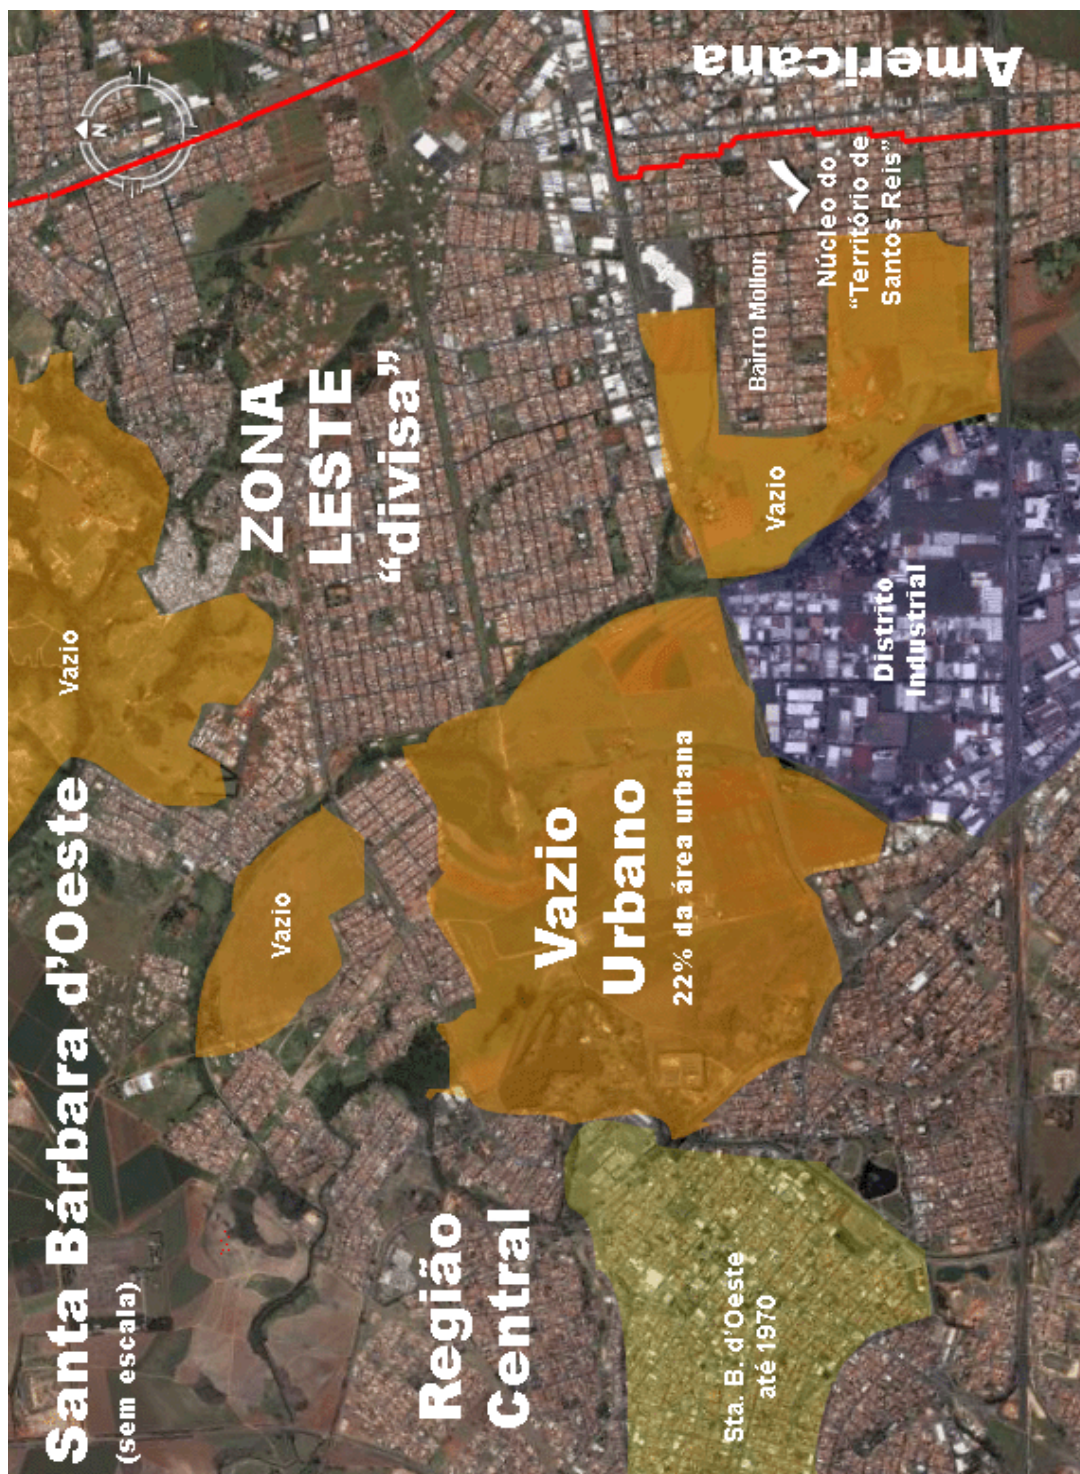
Americana

N

Núcleo do "Território de Santos Reis"

Bairro Mollon

ZONA LESTE "divisa"

Vazio

Vazio

Distrito Industrial

Santa Bárbara d'Oeste
(sem escala)

Vazio

Vazio Urbano
22% da área urbana

Região Central

Sta. B. d'Oeste até 1970